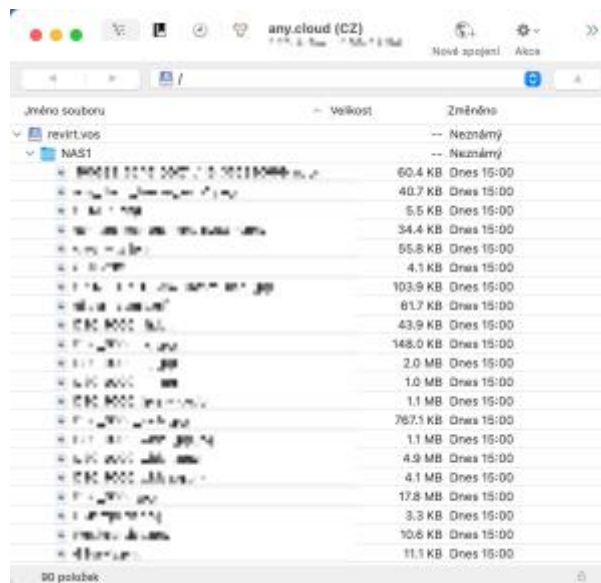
any.cloud (CZ)
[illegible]

Nové spojení
Akce

/

| Jméno souboru | Velikost | Změněno |
|---|---|---|
| revirt.vos | -- | Neznámý |
| NAS1 | -- | Neznámý |
| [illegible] | 60.4 KB | Dnes 15:00 |
| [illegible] | 40.7 KB | Dnes 15:00 |
| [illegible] | 5.5 KB | Dnes 15:00 |
| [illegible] | 34.4 KB | Dnes 15:00 |
| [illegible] | 55.8 KB | Dnes 15:00 |
| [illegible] | 4.1 KB | Dnes 15:00 |
| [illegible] | 103.9 KB | Dnes 15:00 |
| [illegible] | 81.7 KB | Dnes 15:00 |
| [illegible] | 43.9 KB | Dnes 15:00 |
| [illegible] | 148.0 KB | Dnes 15:00 |
| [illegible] | 2.0 MB | Dnes 15:00 |
| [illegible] | 1.0 MB | Dnes 15:00 |
| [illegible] | 1.1 MB | Dnes 15:00 |
| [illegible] | 767.1 KB | Dnes 15:00 |
| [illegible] | 1.1 MB | Dnes 15:00 |
| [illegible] | 4.9 MB | Dnes 15:00 |
| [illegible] | 4.1 MB | Dnes 15:00 |
| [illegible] | 17.8 MB | Dnes 15:00 |
| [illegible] | 3.3 KB | Dnes 15:00 |
| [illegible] | 10.6 KB | Dnes 15:00 |
| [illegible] | 11.1 KB | Dnes 15:00 |

90 položek